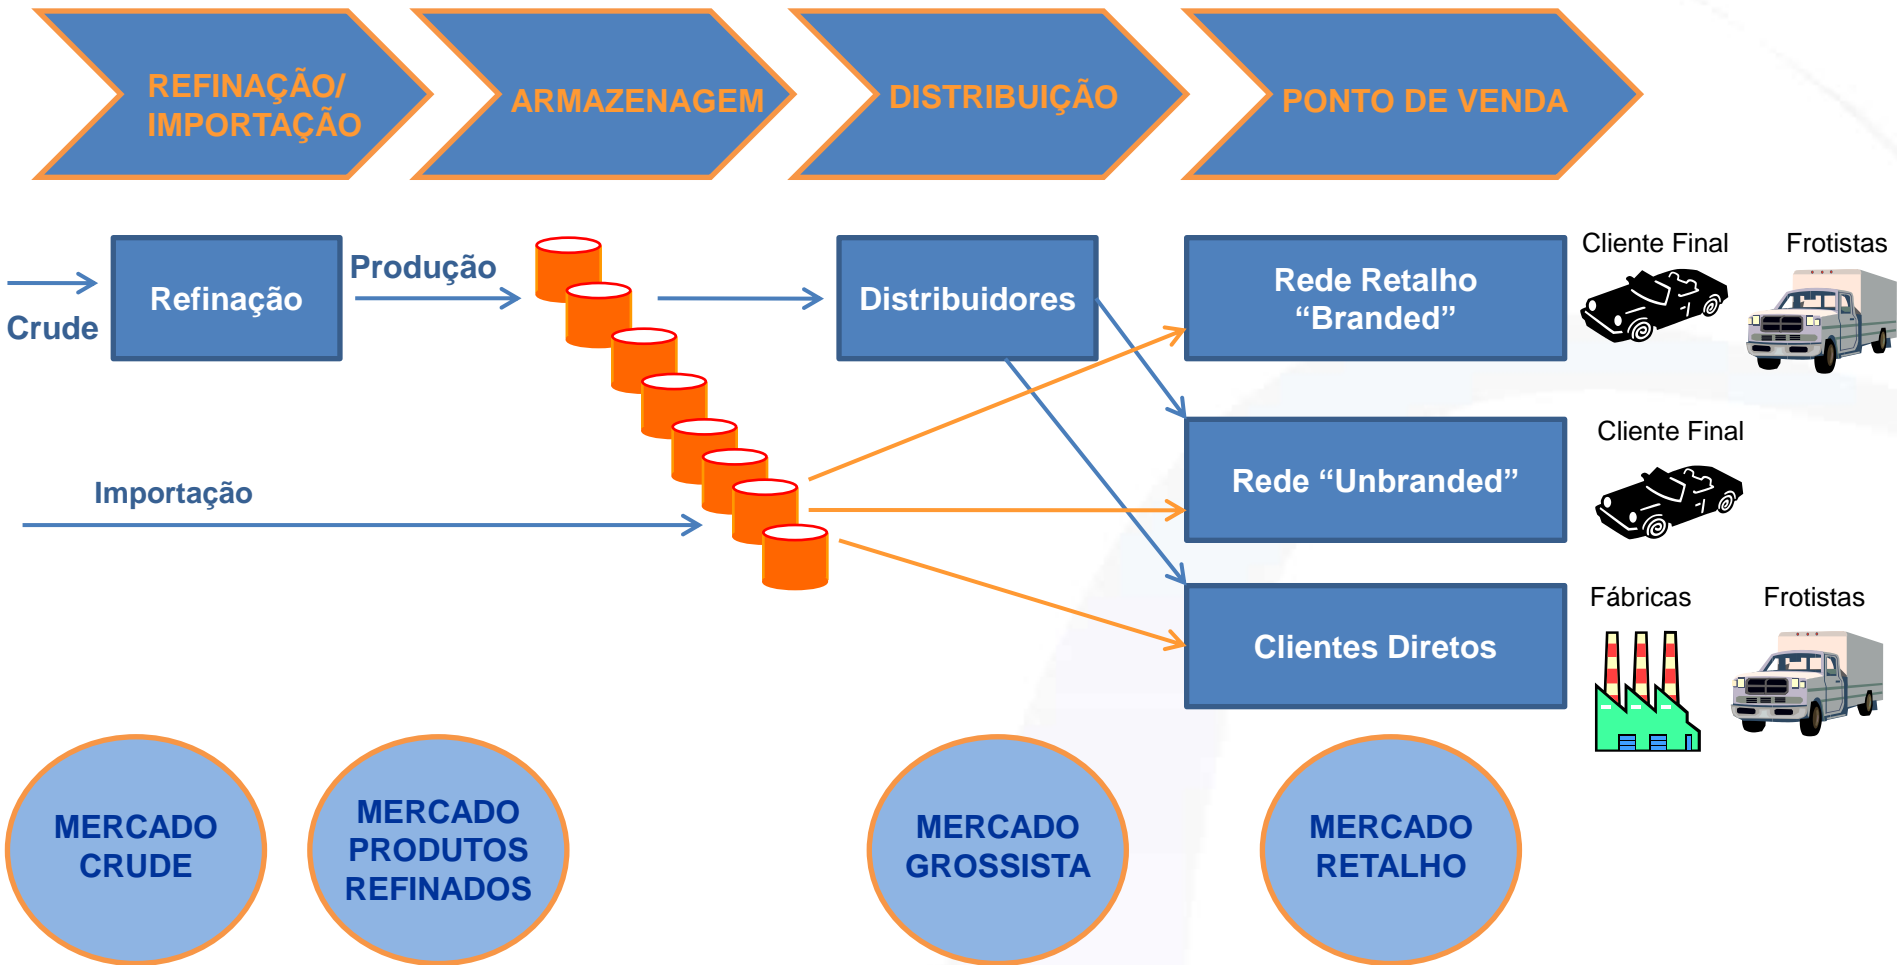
REFINAÇÃO/ IMPORTAÇÃO

ARMAZENAGEM

DISTRIBUIÇÃO

PONTO DE VENDA

Crude

Refinação

Produção

Distribuidores

Rede Retalho “Branded”

Cliente Final

Frotistas

Importação

Rede “Unbranded”

Cliente Final

Clientes Diretos

Fábricas

Frotistas

MERCADO CRUDE

MERCADO PRODUTOS REFINADOS

MERCADO GROSSISTA

MERCADO RETALHO